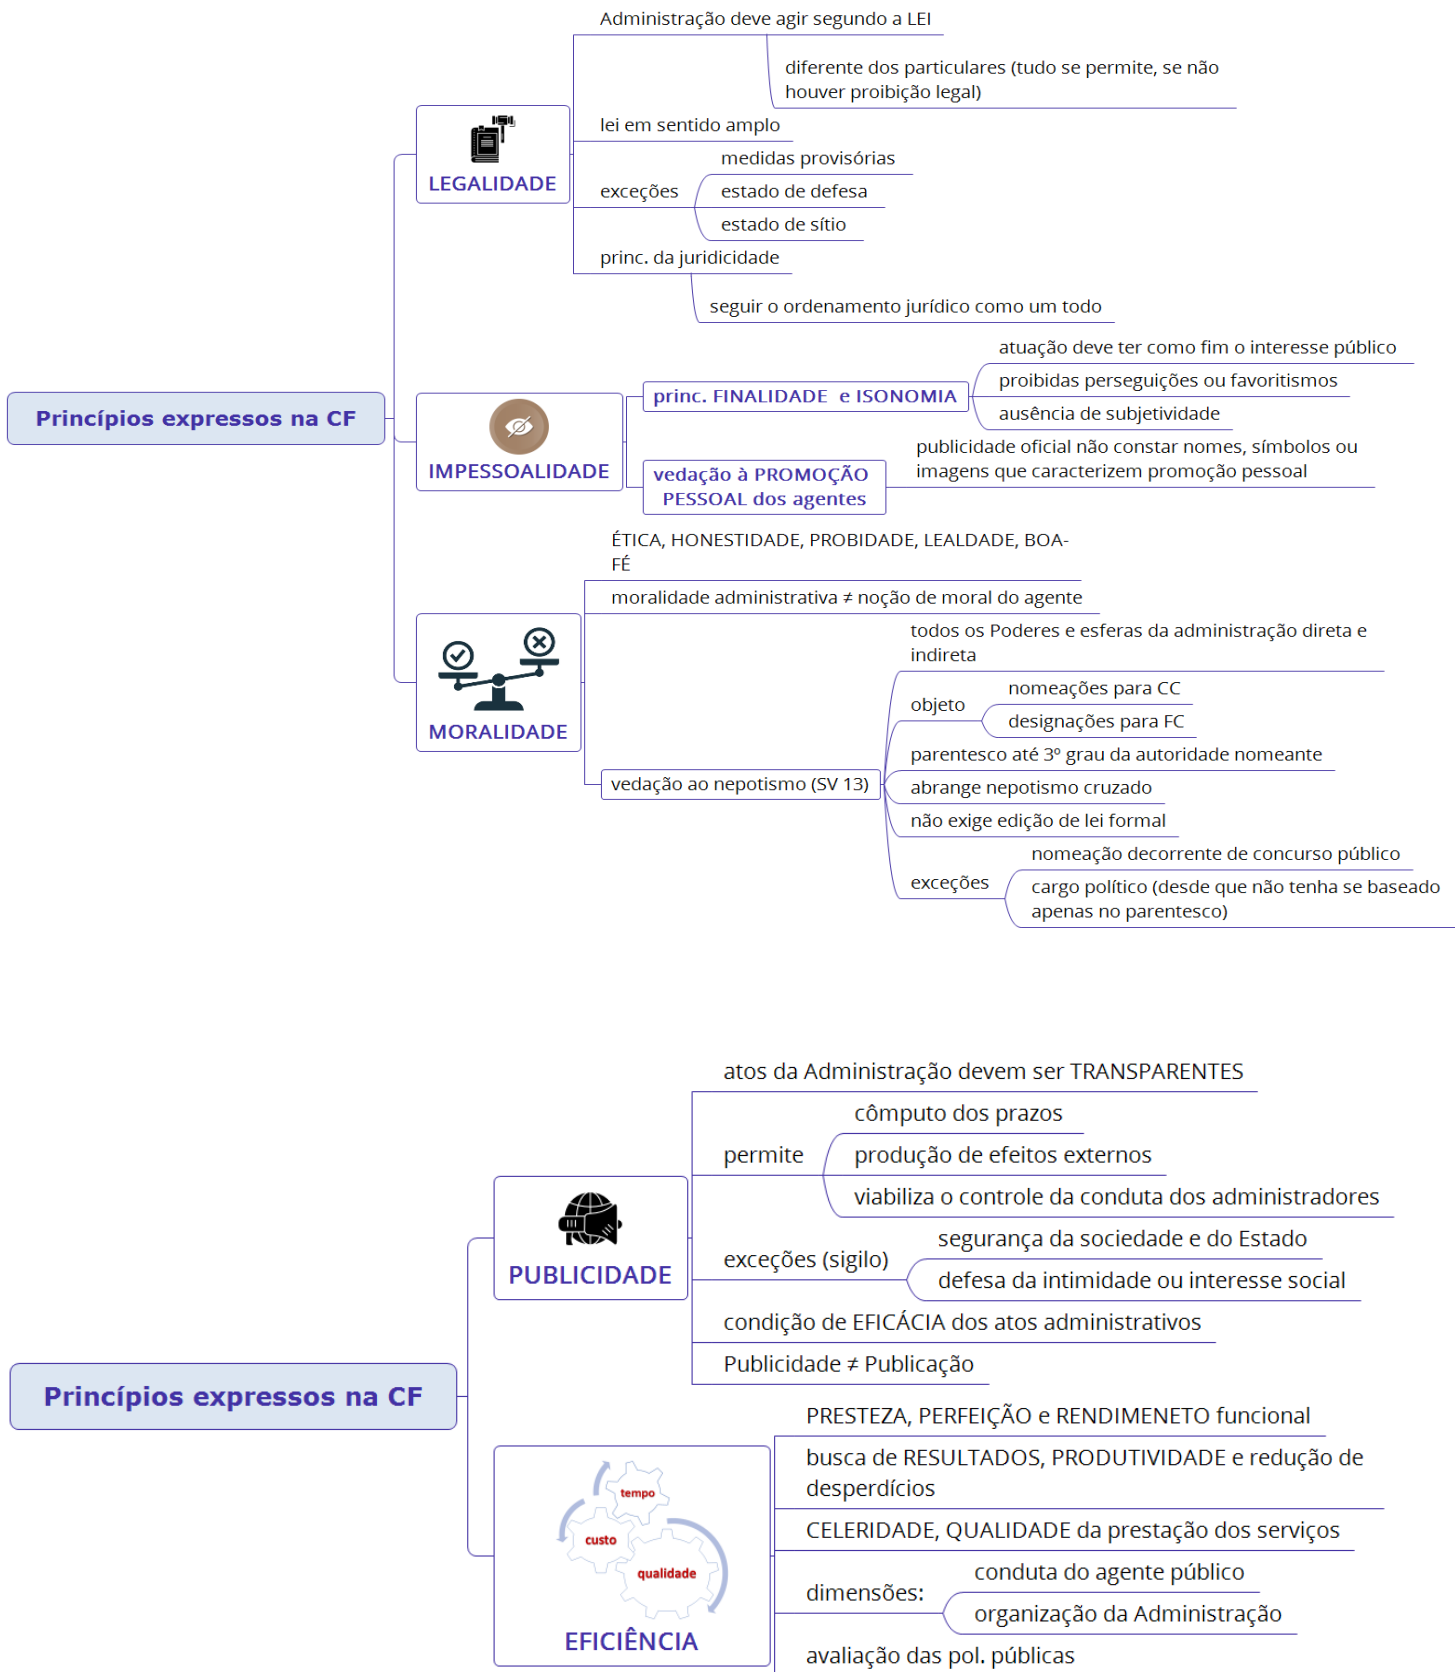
Princípios expressos na CF

LEGALIDADE

Administração deve agir segundo a LEI

diferente dos particulares (tudo se permite, se não houver proibição legal)

lei em sentido amplo

exceções

medidas provisórias

estado de defesa

estado de sítio

princ. da juridicidade

seguir o ordenamento jurídico como um todo

IMPESSOALIDADE

princ. FINALIDADE e ISONOMIA

atuação deve ter como fim o interesse público

proibidas perseguições ou favoritismos

ausência de subjetividade

vedação à PROMOÇÃO PESSOAL dos agentes

publicidade oficial não constar nomes, símbolos ou imagens que caracterizem promoção pessoal

MORALIDADE

ÉTICA, HONESTIDADE, PROBIDADE, LEALDADE, BOA-FÉ

moralidade administrativa ≠ noção de moral do agente

vedação ao nepotismo (SV 13)

todos os Poderes e esferas da administração direta e indireta

objeto

nomeações para CC

designações para FC

parentesco até 3º grau da autoridade nomeante

abrange nepotismo cruzado

não exige edição de lei formal

exceções

nomeação decorrente de concurso público

cargo político (desde que não tenha se baseado apenas no parentesco)

Princípios expressos na CF

PUBLICIDADE

atos da Administração devem ser TRANSPARENTES

permite

cômputo dos prazos

produção de efeitos externos

viabiliza o controle da conduta dos administradores

exceções (sigilo)

segurança da sociedade e do Estado

defesa da intimidade ou interesse social

condição de EFICÁCIA dos atos administrativos

Publicidade ≠ Publicação

EFICIÊNCIA

tempo

custo

qualidade

PRESTEZA, PERFEIÇÃO e RENDIMENETO funcional

busca de RESULTADOS, PRODUTIVIDADE e redução de desperdícios

CELERIDADE, QUALIDADE da prestação dos serviços

dimensões:

conduta do agente público

organização da Administração

avaliação das pol. públicas